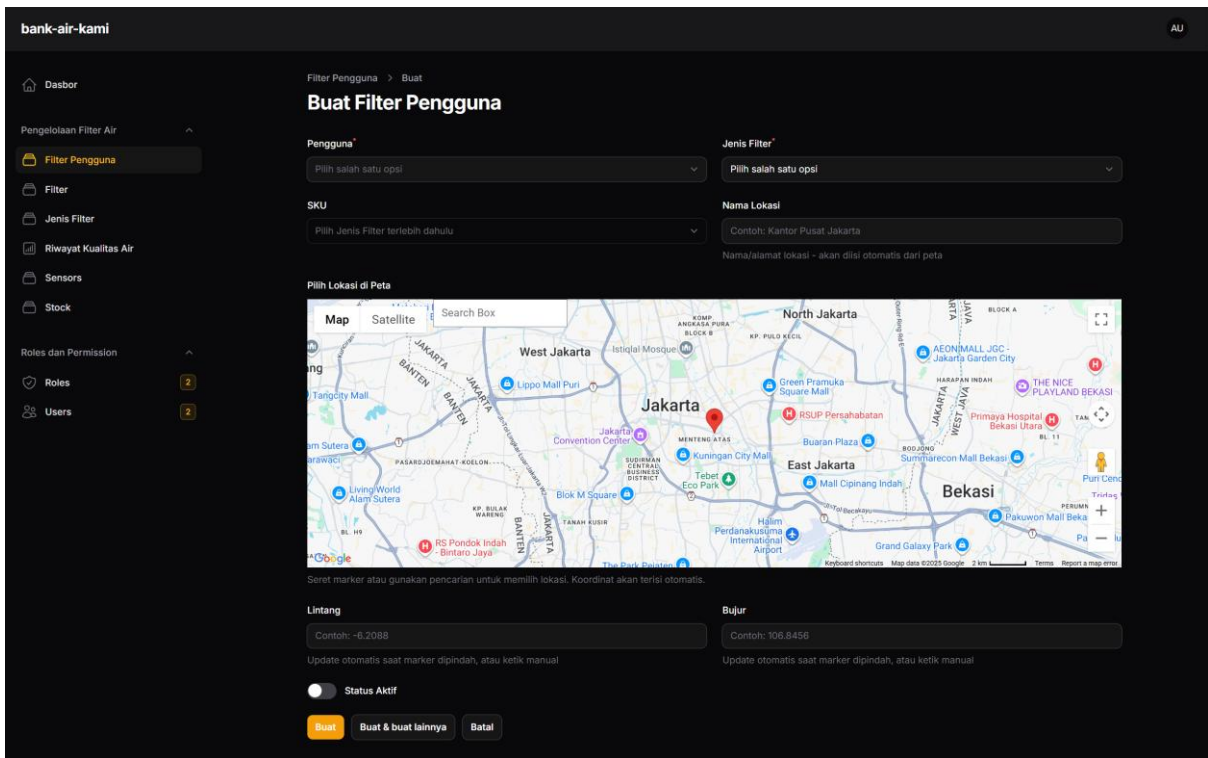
bank-air-kami

AU

Dasbor

Pengelolaan Filter Air

Filter Pengguna

Filter

Jenis Filter

Riwayat Kualitas Air

Sensors

Stock

Roles dan Permission

Roles 2

Users 2

Filter Pengguna > Buat

Buat Filter Pengguna

Pengguna*
Pilih salah satu opsi

Jenis Filter*
Pilih salah satu opsi

SKU
Pilih Jenis Filter terlebih dahulu

Nama Lokasi
Contoh: Kantor Pusat Jakarta
Nama/alamat lokasi - akan diisi otomatis dari peta

Pilih Lokasi di Peta

Map Satellite Search Box

North Jakarta
West Jakarta
Istiqlal Mosque
Lippo Mall Puri
Tangcity Mall
Jakarta
Jakarta Convention Center
MENTENG ATAS
Kuningan City Mall
Green Pramuka Square Mall
RSUP Persahabatan
AEON MALL JGC - Jakarta Garden City
THE NICE PLAYLAND BEKASI
Primaya Hospital Bekasi Utara
Buaran Plaza
Summarecon Mall Bekasi
East Jakarta
Mall Cipinang Indah
Bekasi
Tebet Eco Park
Blok M Square
Living World Alam Sutera
RS Pondok Indah - Bintaro Jaya
Halim Perdanakusuma International Airport
Grand Galaxy Park
Pakuwon Mall Bekasi
PASARDJOEMAHAT-KOELON
BANTEN
JAKARTA
WEST JAVA
TANAH KUSIR
KP. BULAK WARENG
SUDIRMAN CENTRAL BUSINESS DISTRICT
Google
Keyboard shortcuts Map data ©2025 Google 2 km Terms Report a map error

Seret marker atau gunakan pencarian untuk memilih lokasi. Koordinat akan terisi otomatis.

Lintang
Contoh: -6.2088
Update otomatis saat marker dipindah, atau ketik manual

Bujur
Contoh: 106.8456
Update otomatis saat marker dipindah, atau ketik manual

Status Aktif

Buat
Buat & buat lainnya
Batal